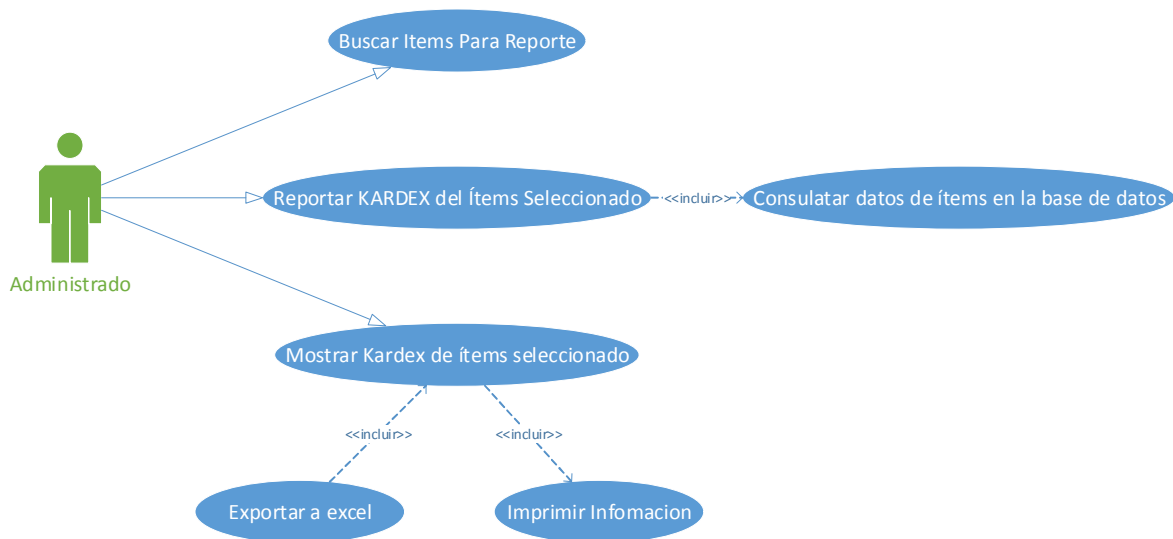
Buscar Items Para Reporte

Administrado

Reportar KARDEX del Ítems Seleccionado

<<incluir>>

Consulatar datos de ítems en la base de datos

Mostrar Kardex de ítems seleccionado

<<incluir>>

<<incluir>>

Exportar a excel

Imprimir Infomacion